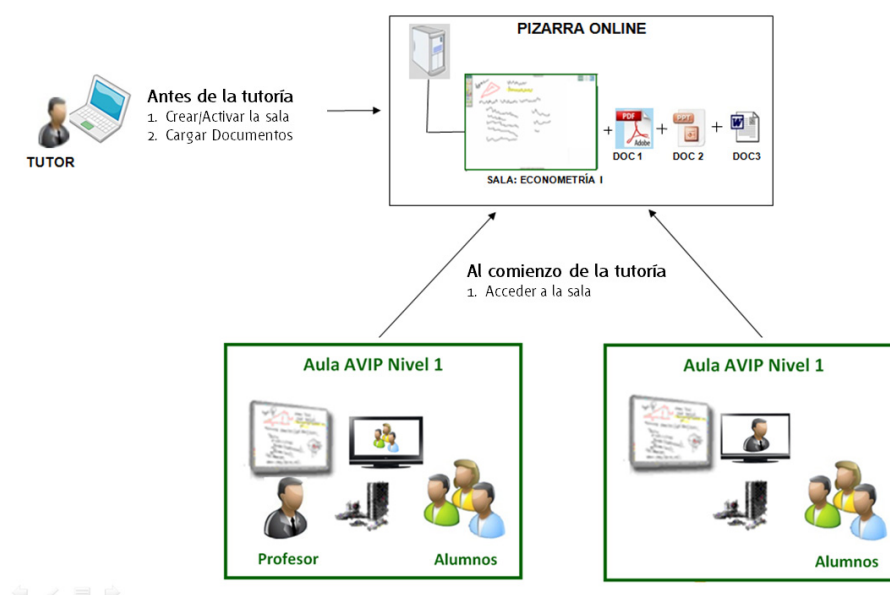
TUTOR

Antes de la tutoría
1. Crear/Activar la sala
2. Cargar Documentos

PIZARRA ONLINE

SALA: ECONOMETRÍA I

+ PDF Adobe DOC 1 + PPT DOC 2 + W DOC3

Al comienzo de la tutoría
1. Acceder a la sala

Aula AVIP Nivel 1

Profesor

Alumnos

Aula AVIP Nivel 1

Alumnos